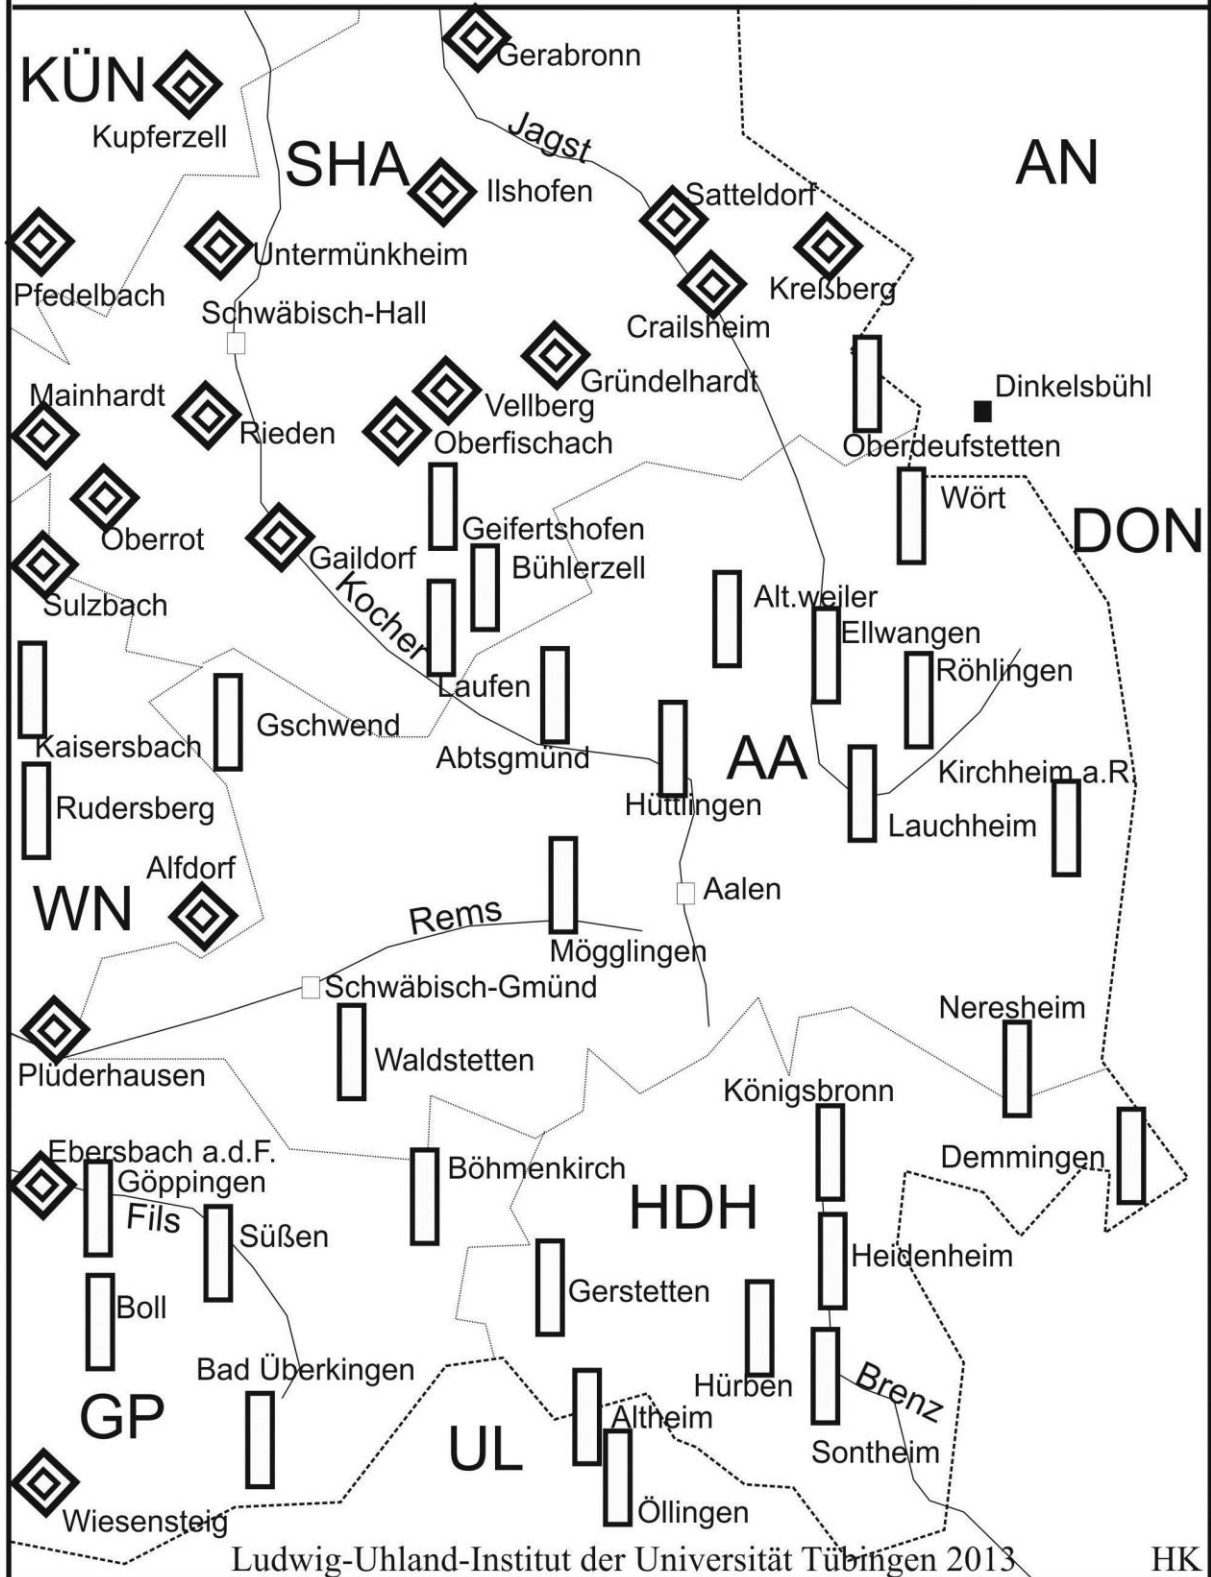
Gerabronn
KÜN
Kupferzell
SHA
Jagst
AN
Ilshofen
Satteldorf
Untermünkheim
Kreßberg
Pfedelbach
Schwäbisch-Hall
Crailsheim
Gründelhardt
Dinkelsbühl
Mainhardt
Vellberg
Rieden
Oberfischach
Oberdeufstetten
Wört
Oberrot
Geifertshofen
DON
Gaildorf
Bühlerzell
Sulzbach
Kocher
Alt.weiler
Ellwangen
Röhlingen
Laufen
Gschwend
Kaisersbach
Abtsgmünd
AA
Kirchheim a.R.
Hüttlingen
Lauchheim
Rudersberg
Alfdorf
Aalen
WN
Rems
Mögglingen
Schwäbisch-Gmünd
Neresheim
Waldstetten
Plüderhausen
Königsbronn
Ebersbach a.d.F.
Demmingen
Göppingen
Böhmenkirch
Fils
HDH
Süßen
Heidenheim
Gerstetten
Boll
Bad Überkingen
Hürben
Brenz
GP
Altheim
UL
Sontheim
Öllingen
Wiesensteig
Ludwig-Uhland-Institut der Universität Tübingen 2013
HK